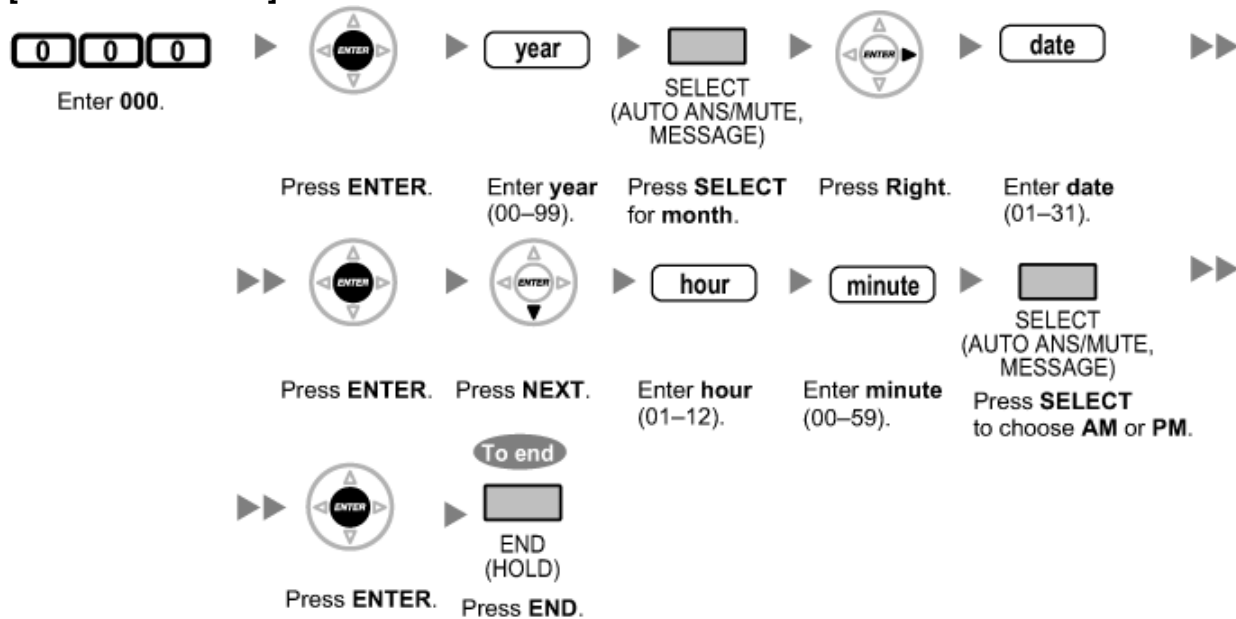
0 0 0

Enter 000.

ENTER

Press ENTER.

year

Enter year (00–99).

SELECT (AUTO ANS/MUTE, MESSAGE)

Press SELECT for month.

ENTER

Press Right.

date

Enter date (01–31).

ENTER

Press ENTER.

ENTER

Press NEXT.

hour

Enter hour (01–12).

minute

Enter minute (00–59).

SELECT (AUTO ANS/MUTE, MESSAGE)

Press SELECT to choose AM or PM.

ENTER

Press ENTER.

To end

END (HOLD)

Press END.